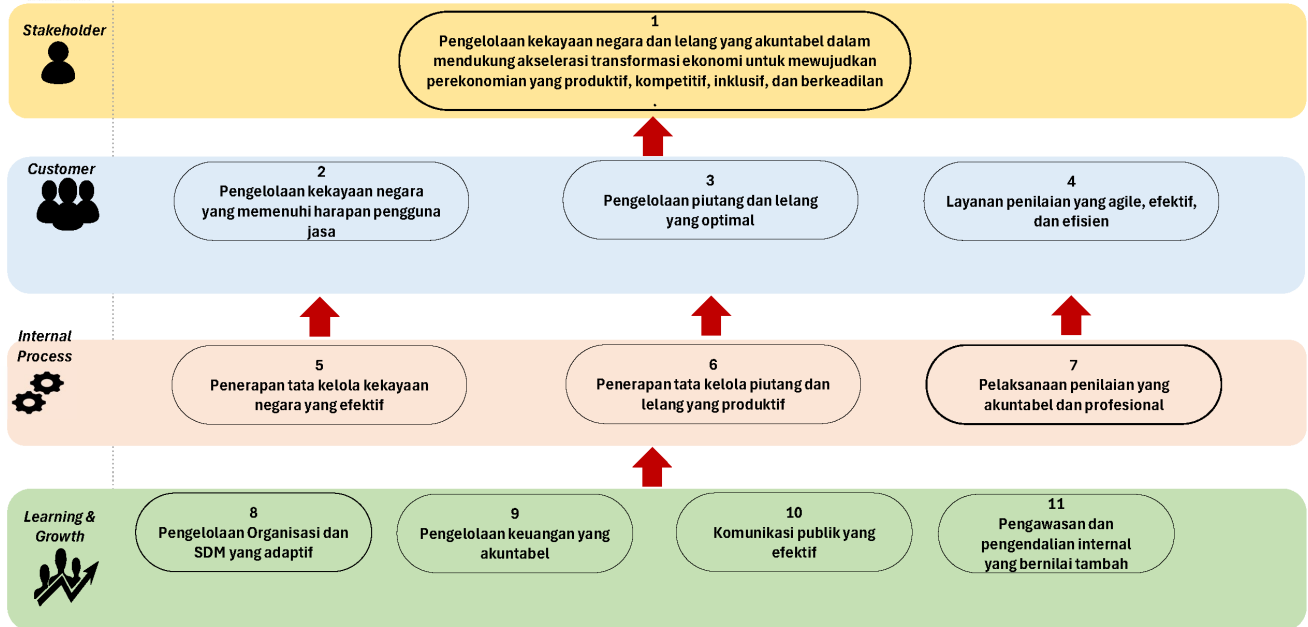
Stakeholder

1
Pengelolaan kekayaan negara dan lelang yang akuntabel dalam mendukung akselerasi transformasi ekonomi untuk mewujudkan perekonomian yang produktif, kompetitif, inklusif, dan berkeadilan
.

Customer

2
Pengelolaan kekayaan negara yang memenuhi harapan pengguna jasa

3
Pengelolaan piutang dan lelang yang optimal

4
Layanan penilaian yang agile, efektif, dan efisien

Internal Process

5
Penerapan tata kelola kekayaan negara yang efektif

6
Penerapan tata kelola piutang dan lelang yang produktif

7
Pelaksanaan penilaian yang akuntabel dan profesional

Learning & Growth

8
Pengelolaan Organisasi dan SDM yang adaptif

9
Pengelolaan keuangan yang akuntabel

10
Komunikasi publik yang efektif

11
Pengawasan dan pengendalian internal yang bernilai tambah